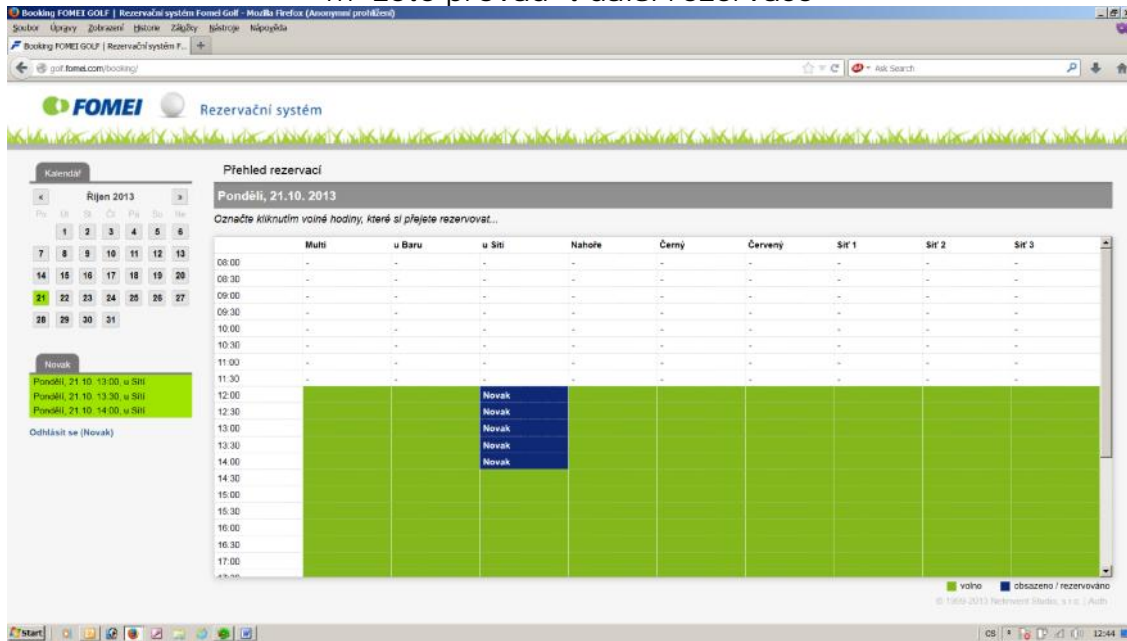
Booking FOMEI GOLF | Rezervační systém Fomei Golf - Mozilla Firefox (Anonymní prohlížení)
Soubor Úpravy Zobrazení Historie Záložky Nástroje Nápověda
Booking FOMEI GOLF | Rezervační systém F... +
golf.fomei.com/booking/
Ask Search

FOMEI Rezervační systém

Kalendář
« Říjen 2013 »
| Po | Út | St | Čt | Pá | So | Ne |
|---|---|---|---|---|---|---|
| | 1 | 2 | 3 | 4 | 5 | 6 |
| 7 | 8 | 9 | 10 | 11 | 12 | 13 |
| 14 | 15 | 16 | 17 | 18 | 19 | 20 |
| 21 | 22 | 23 | 24 | 25 | 26 | 27 |
| 28 | 29 | 30 | 31 | | | |

Novak
Pondělí, 21.10. 13:00, u Sítí
Pondělí, 21.10. 13:30, u Sítí
Pondělí, 21.10. 14:00, u Sítí
Odhlásit se (Novak)

Přehled rezervací
Pondělí, 21.10. 2013
Označte kliknutím volné hodiny, které si přejete rezervovat...

| | Multi | u Baru | u Sítí | Nahoře | Černý | Červený | Síť 1 | Síť 2 | Síť 3 |
|---|---|---|---|---|---|---|---|---|---|
| 08:00 | - | - | - | - | - | - | - | - | - |
| 08:30 | - | - | - | - | - | - | - | - | - |
| 09:00 | - | - | - | - | - | - | - | - | - |
| 09:30 | - | - | - | - | - | - | - | - | - |
| 10:00 | - | - | - | - | - | - | - | - | - |
| 10:30 | - | - | - | - | - | - | - | - | - |
| 11:00 | - | - | - | - | - | - | - | - | - |
| 11:30 | - | - | - | - | - | - | - | - | - |
| 12:00 | | | Novak | | | | | | |
| 12:30 | | | Novak | | | | | | |
| 13:00 | | | Novak | | | | | | |
| 13:30 | | | Novak | | | | | | |
| 14:00 | | | Novak | | | | | | |
| 14:30 | | | | | | | | | |
| 15:00 | | | | | | | | | |
| 15:30 | | | | | | | | | |
| 16:00 | | | | | | | | | |
| 16:30 | | | | | | | | | |
| 17:00 | | | | | | | | | |

volno obsazeno / rezervováno
© 1999-2013 Nekrvent Studio, s.r.o. | Auth

start
CS 12:44